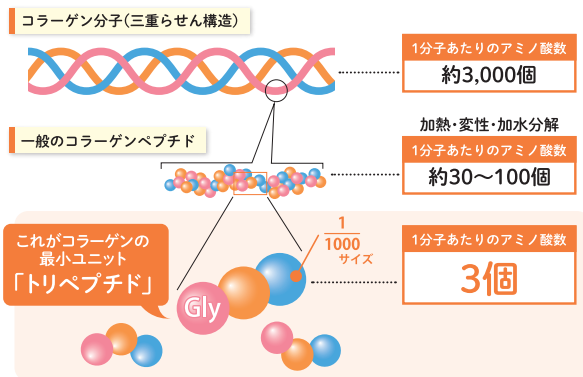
コラーゲン分子(三重らせん構造)

1分子あたりのアミノ酸数
約3,000個

一般のコラーゲンペプチド

加熱・変性・加水分解

1分子あたりのアミノ酸数
約30〜100個

これがコラーゲンの最小ユニット
「トリペプチド」

$\frac{1}{1000}$サイズ

Gly

1分子あたりのアミノ酸数
3個